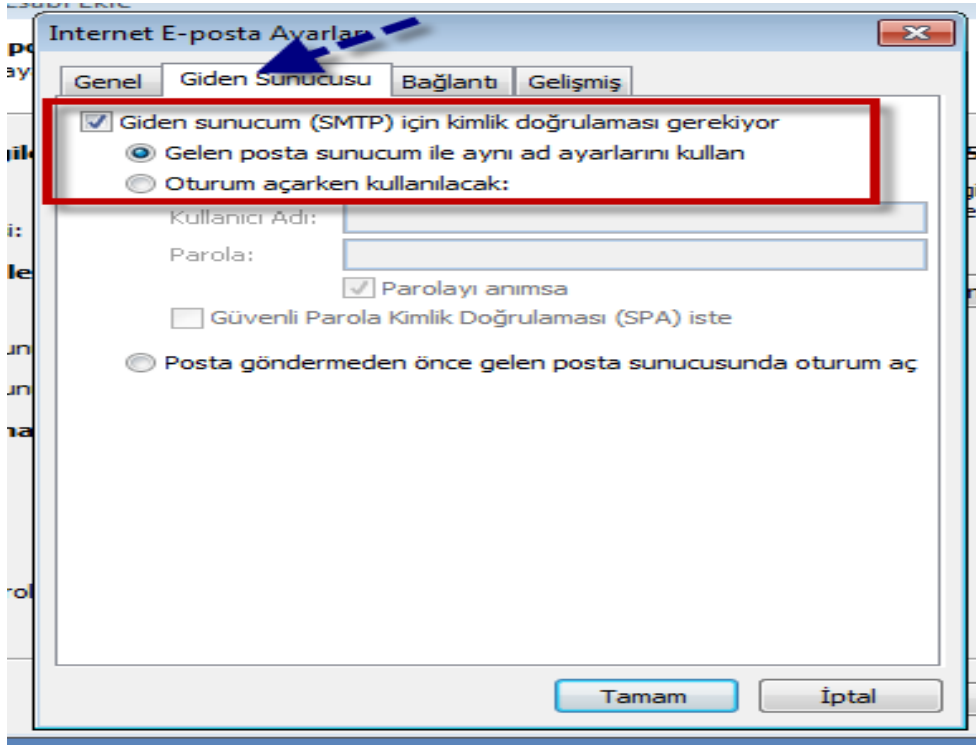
Internet E-posta Ayarları

Genel | Giden Sunucusu | Bağlantı | Gelişmiş

Giden sunucum (SMTP) için kimlik doğrulaması gerekiyor

Gelen posta sunucum ile aynı ad ayarlarını kullan

Oturum açarken kullanılacak:

Kullanıcı Adı:

Parola:

Parolayı anımsa

Güvenli Parola Kimlik Doğrulaması (SPA) iste

Posta göndermeden önce gelen posta sunucusunda oturum aç

Tamam

İptal